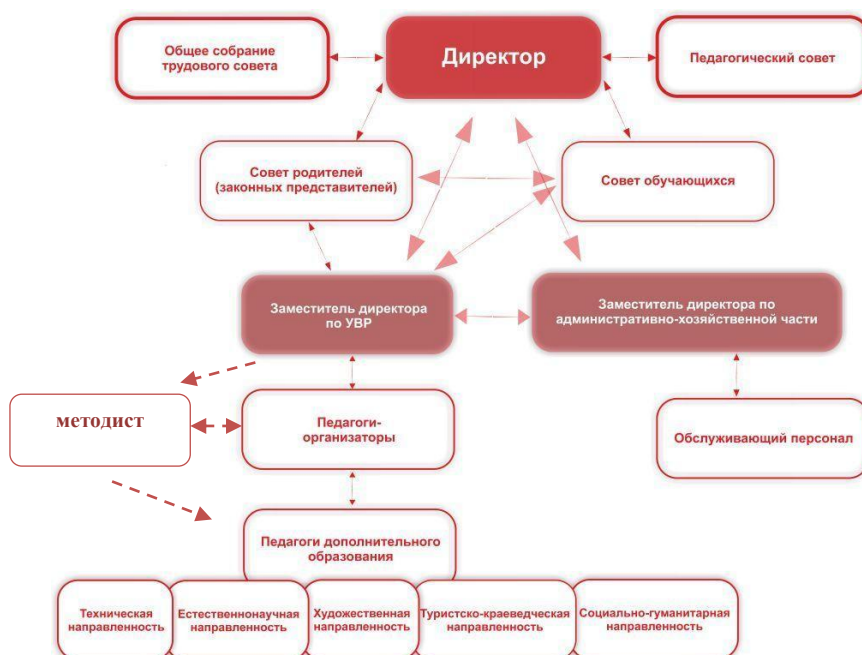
Общее собрание трудового совета

Директор

Педагогический совет

Совет родителей (законных представителей)

Совет обучающихся

Заместитель директора по УВР

Заместитель директора по административно-хозяйственной части

методист

Педагоги-организаторы

Обслуживающий персонал

Педагоги дополнительного образования

Техническая направленность

Естественнонаучная направленность

Художественная направленность

Туристско-краеведческая направленность

Социально-гуманитарная направленность